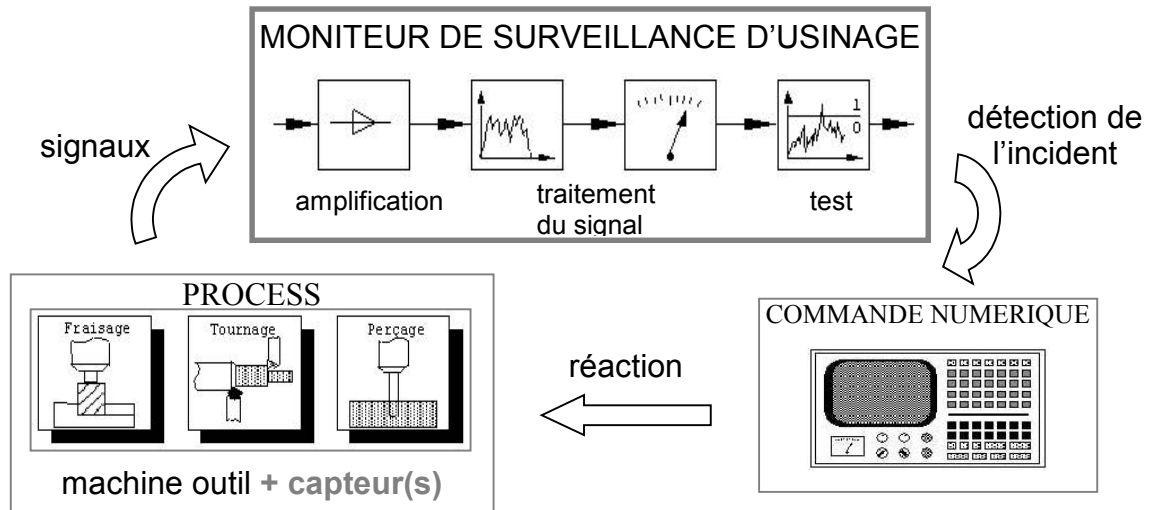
MONITEUR DE SURVEILLANCE D'USINAGE

1
0

amplification

traitement du signal

test

signaux

détection de l'incident

PROCESS

Fraisage

Tournage

Perçage

machine outil + capteur(s)

réaction

COMMANDE NUMERIQUE